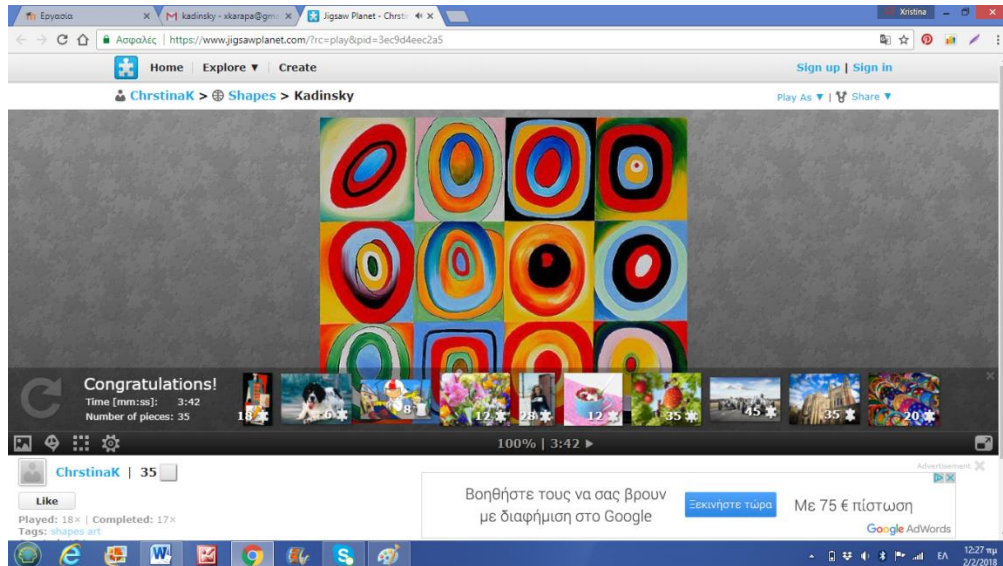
Εργασία
kadinsky - xkarapa@gm
Jigsaw Planet - Chrstir
Xristina
Ασφαλές | https://www.jigsawplanet.com/?rc=play&pid=3ec9d4eec2a5

Home | Explore ▼ | Create
Sign up | Sign in

ChrstinaK > Shapes > Kadinsky
Play As ▼ | Share ▼

Congratulations!
Time [mm:ss]: 3:42
Number of pieces: 35

18
6
8
12
28
12
35
45
35
20

100% | 3:42 ▶

ChrstinaK | 35
Like
Played: 18× | Completed: 17×
Tags: shapes art

Advertisement
Βοηθήστε τους να σας βρουν με διαφήμιση στο Google
Ξεκινήστε τώρα
Με 75 € πίστωση
Google AdWords

EA
12:27 πμ
2/2/2018